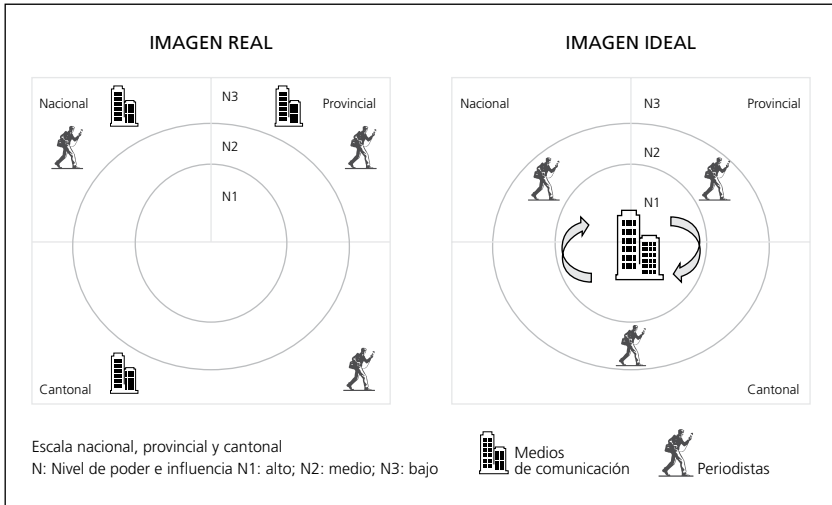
IMAGEN REAL

Nacional
N3
Provincial
N2
N1
Cantonal

IMAGEN IDEAL

Nacional
N3
Provincial
N2
N1
Cantonal

Escala nacional, provincial y cantonal
N: Nivel de poder e influencia N1: alto; N2: medio; N3: bajo

Medios de comunicación

Periodistas